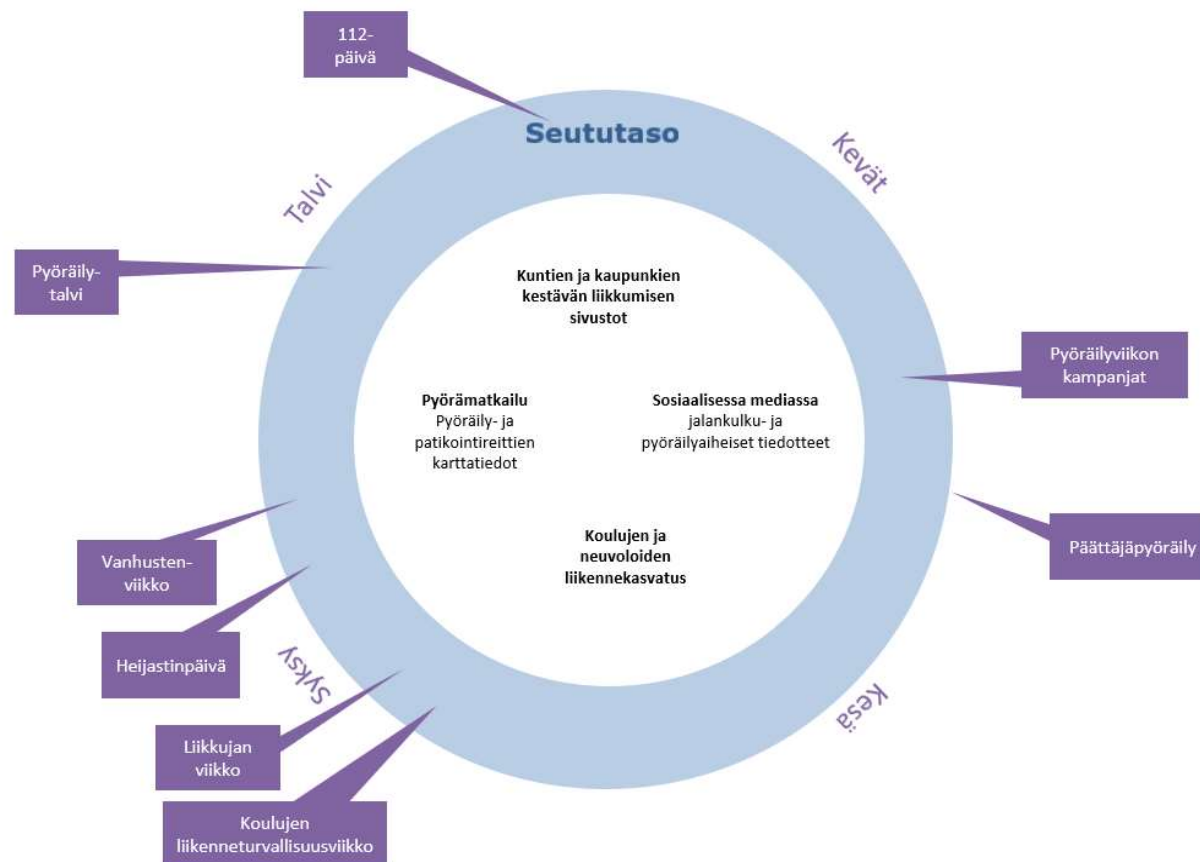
112-päivä

Seututaso

Kevät

Talvi

Pyöräily-talvi

Kuntien ja kaupunkien kestävän liikkumisen sivustot

Pyöräilyviikon kampanjat

Pyörämatkailu
Pyöräily- ja patikointireittien karttatiedot

Sosiaalisessa mediassa
jalankulku- ja pyöräilyaiheiset tiedotteet

Päättäjäpyöräily

Koulujen ja neuvoloiden liikennekasvatus

Vanhusten-viikko

Heijastinpäivä

Syksy

Kesä

Liikkujan viikko

Koulujen liikenneturvallisuusviikko